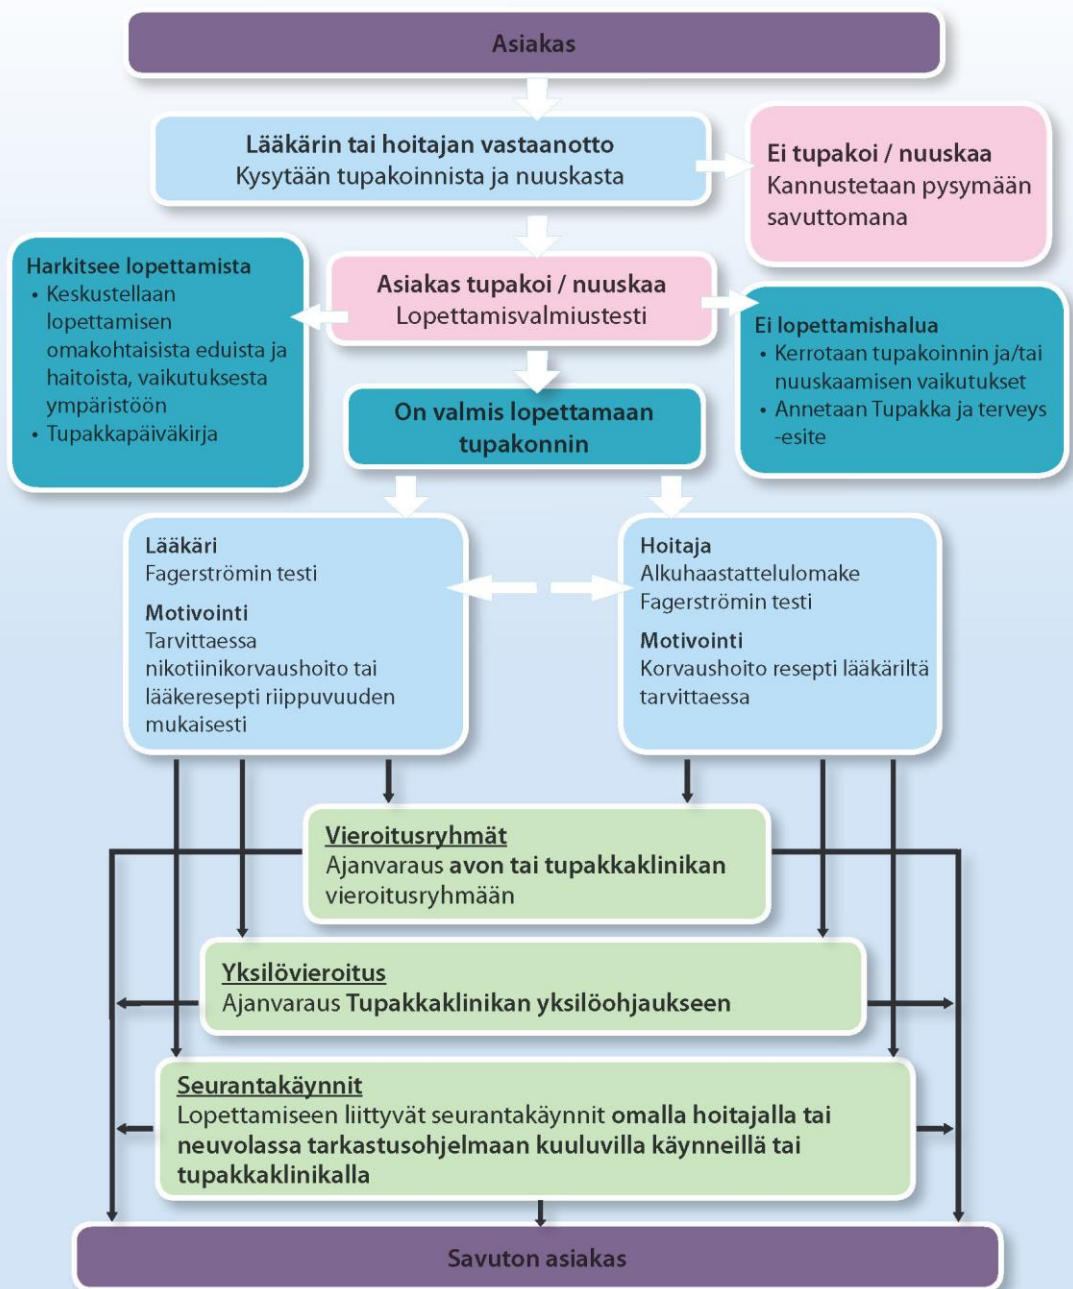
Asiakas

Lääkärin tai hoitajan vastaanotto
Kysytään tupakoinnista ja nuuskasta

Ei tupakoi / nuuskaa
Kannustetaan pysymään savuttomana

Harkitsee lopettamista
• Keskustellaan lopettamisen omakohtaisista eduista ja haitoista, vaikutuksesta ympäristöön
• Tupakkapäiväkirja

Asiakas tupakoi / nuuskaa
Lopettamisvalmiustesti

Ei lopettamishalua
• Kerrotaan tupakoinnin ja/tai nuuskaamisen vaikutukset
• Annetaan Tupakka ja terveys -esite

On valmis lopettamaan tupakonnin

Lääkäri
Fagerströmin testi
Motivointi
Tarvittaessa nikotiinikorvaushoito tai lääkeresepti riippuvuuden mukaisesti

Hoitaja
Alkuhaastattelulomake
Fagerströmin testi
Motivointi
Korvaushoito resepti lääkäriltä tarvittaessa

Vieroitusryhmät
Ajanvaraus avon tai tupakkaklinikan vieroitusryhmään

Yksilövieroitus
Ajanvaraus Tupakkaklinikan yksilöohjaukseen

Seurantakäynnit
Lopettamiseen liittyvät seurantakäynnit omalla hoitajalla tai neuvolassa tarkastusohjelmaan kuuluvilla käynneillä tai tupakkaklinikalla

Savuton asiakas